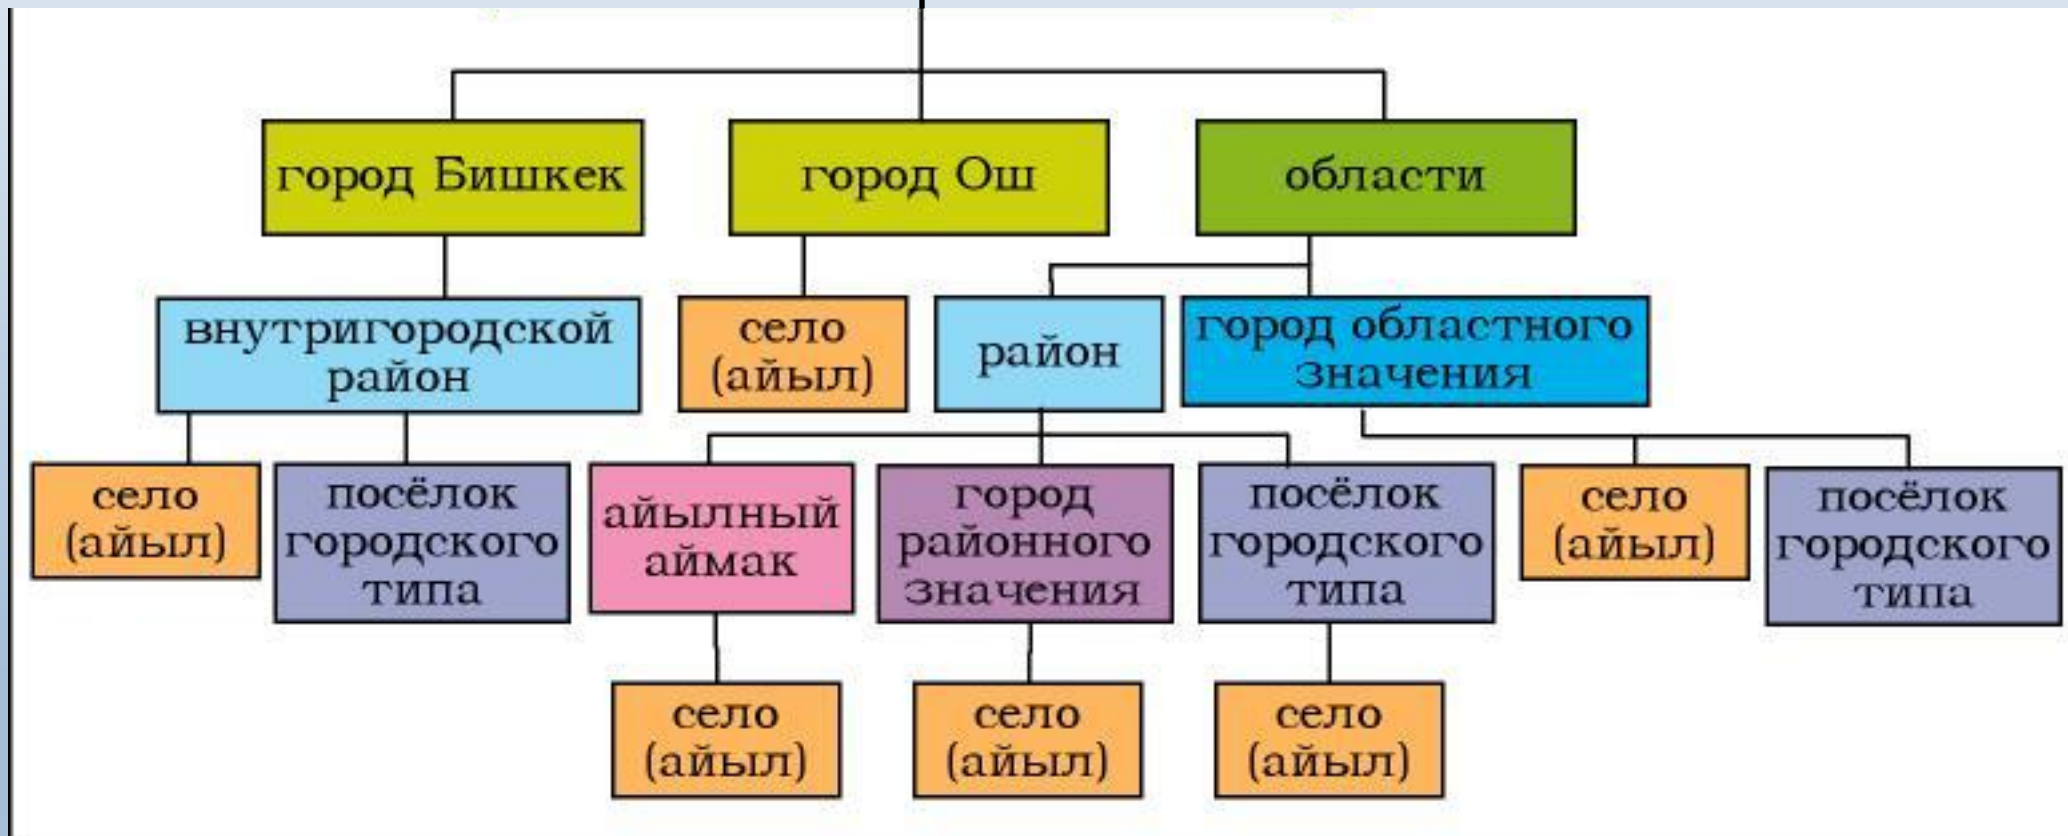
город Бишкек

город Ош

области

внутригородской район

село (айыл)

район

город областного значения

село (айыл)

посёлок городского типа

айылный аймак

город районного значения

посёлок городского типа

село (айыл)

посёлок городского типа

село (айыл)

село (айыл)

село (айыл)